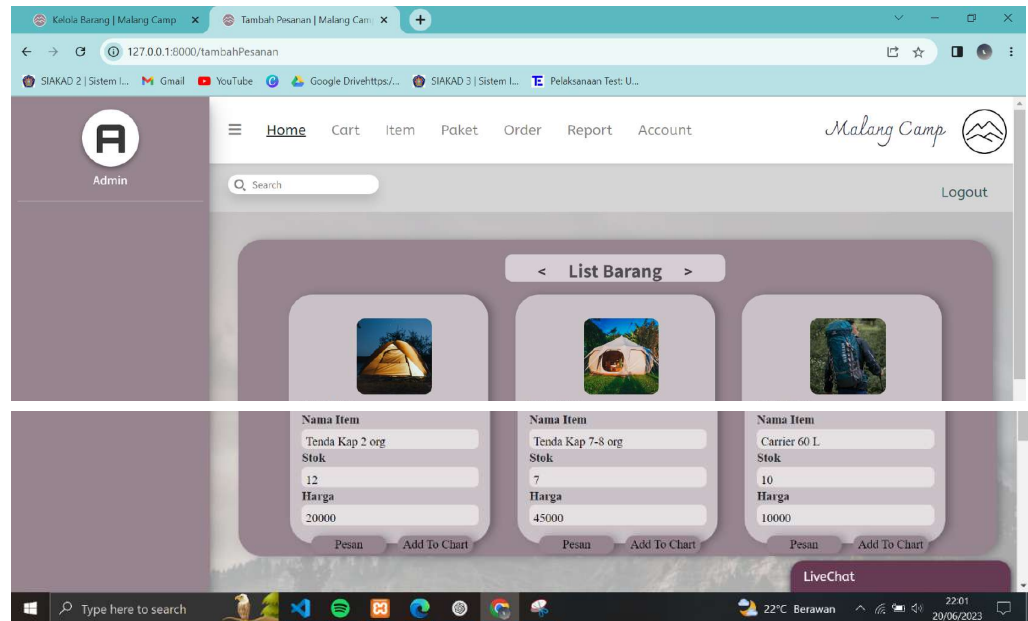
Kelola Barang | Malang Camp ×
Tambah Pesanan | Malang Cam ×
+
127.0.0.1:8000/tambahPesanan
SIAKAD 2 | Sistem I... Gmail YouTube Google Drivehttps:/... SIAKAD 3 | Sistem I... Pelaksanaan Test: U...

A
Admin

Home Cart Item Paket Order Report Account
Malang Camp

Search
Logout

< List Barang >

Nama Item
Tenda Kap 2 org
Stok
12
Harga
20000
Pesan Add To Chart

Nama Item
Tenda Kap 7-8 org
Stok
7
Harga
45000
Pesan Add To Chart

Nama Item
Carrier 60 L
Stok
10
Harga
10000
Pesan Add To Chart

LiveChat

Type here to search
22°C Berawan
22:01
20/06/2023